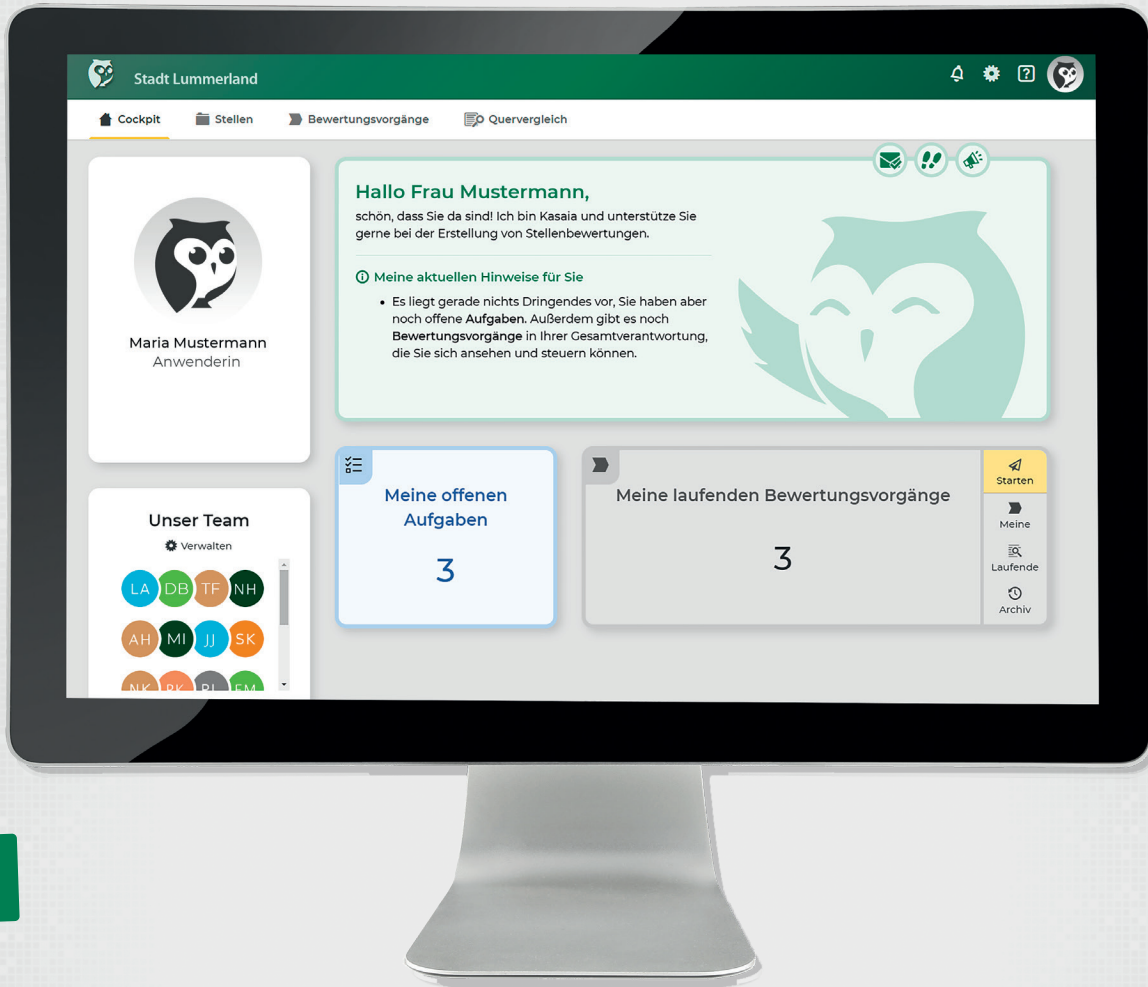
Stadt Lummerland

Cockpit
Stellen
Bewertungsvorgänge
Quervergleich

Maria Mustermann
Anwenderin

Hallo Frau Mustermann,

schön, dass Sie da sind! Ich bin Kasaia und unterstütze Sie gerne bei der Erstellung von Stellenbewertungen.

Meine aktuellen Hinweise für Sie

- Es liegt gerade nichts Dringendes vor, Sie haben aber noch offene **Aufgaben**. Außerdem gibt es noch **Bewertungsvorgänge** in Ihrer Gesamtverantwortung, die Sie sich ansehen und steuern können.

Unser Team
Verwalten

LA DB TF NH
AH MI JJ SK
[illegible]

Meine offenen Aufgaben
3

Meine laufenden Bewertungsvorgänge
3

Starten
Meine
Laufende
Archiv